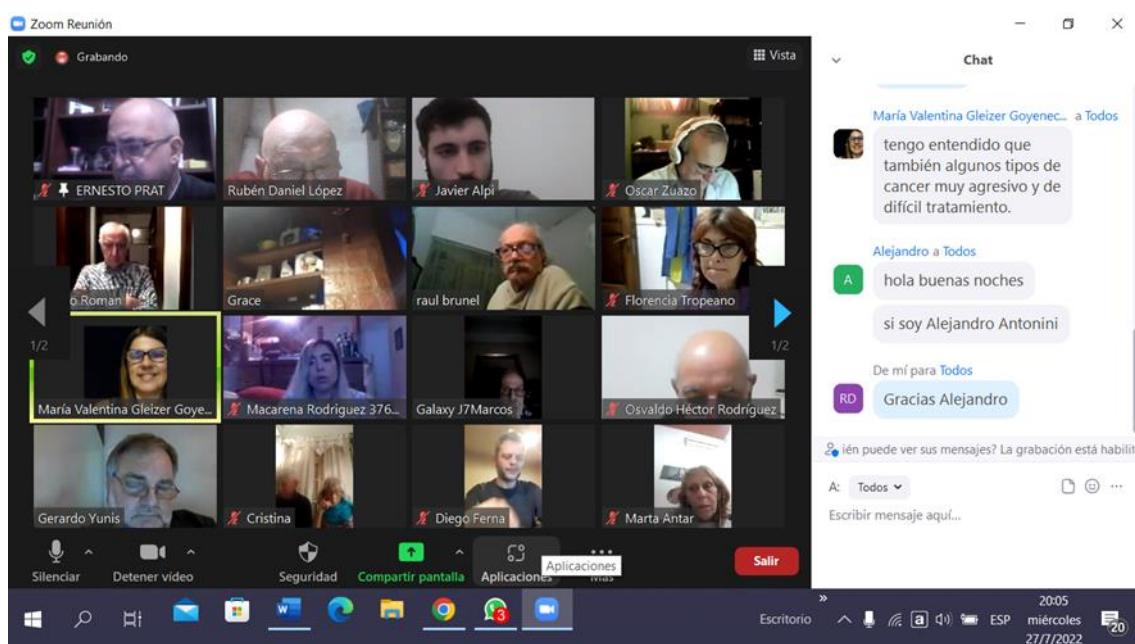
Zoom Reunión

Grabando

Vista

ERNESTO PRAT
Rubén Daniel López
Javier Alpi
Oscar Zuazo
o Roman
Grace
raul brunel
Florencia Tropeano
1/2
1/2
María Valentina Gleizer Goye...
Macarena Rodriguez 376...
Galaxy J7Marcos
Osvaldo Héctor Rodriguez
Gerardo Yunis
Cristina
Diego Ferna
Marta Antar

Silenciar
Detener video
Seguridad
Compartir pantalla
Aplicaciones
Aplicaciones
Más
Salir

Chat

María Valentina Gleizer Goyenec... a Todos
tengo entendido que también algunos tipos de cancer muy agresivo y de difícil tratamiento.

Alejandro a Todos
A
hola buenas noches
si soy Alejandro Antonini

De mí para Todos
RD
Gracias Alejandro

ién puede ver sus mensajes? La grabación está habilit

A: Todos
Escribir mensaje aquí...

Escritorio
ESP
20:05
miércoles
27/7/2022
20